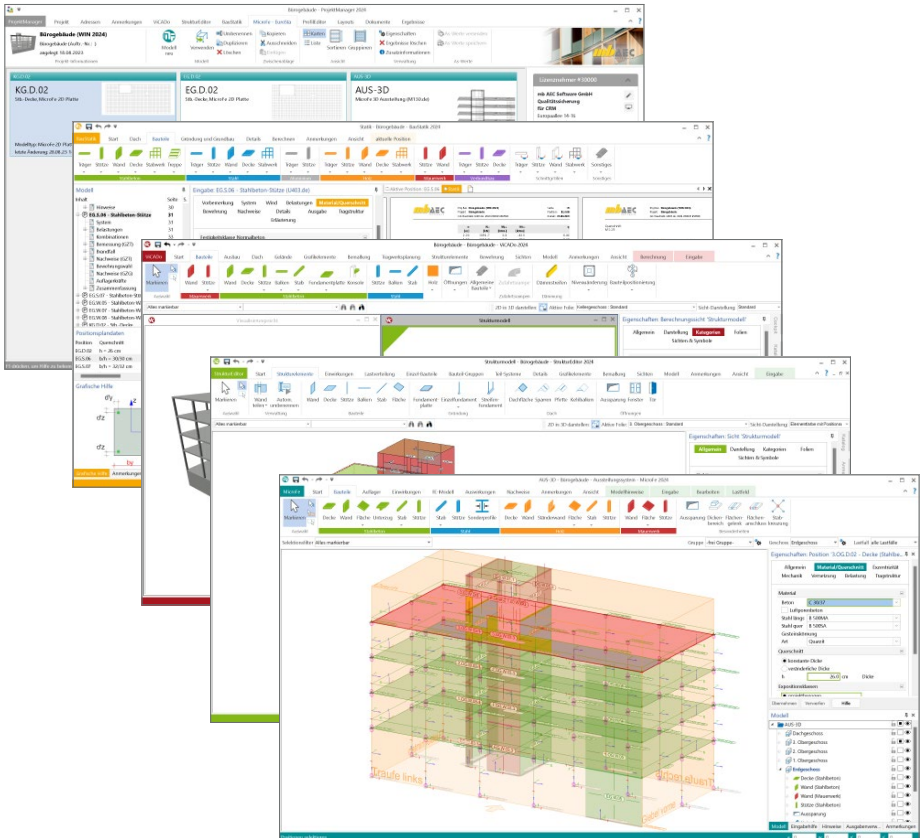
Bürogebäude (WIN 2024)

Projekt | Adressen | Anmerkungen | ViCADo | Strukturbilder | BauStatik | MicroFe - EasyFlo | Profilbilder | Layouts | Dokumente | Ergebnisse

KG.D.02

KG.D.02
Stb.-Decke, MicroFe 2D Platte

AUS-3D
MicroFe 3D Aussteifung (M150.de)

Lizenznehmer

mb AEC Software GmbH

Statik · Bürogebäude · BauStatik 2024

Eingabe: EG.S.06 - Stahlbeton Stütze (U403.de)

Modell

EG.S.06 - Stahlbeton Stütze

Positionsplandaten

Grafische Hilfe

Bürogebäude · Bürogebäude · ViCADo 2024

Markieren

Strukturmodell

Eigenschaften: Berechnungssicht 'Strukturmodell'

Allgemein | Darstellung | Kategorien | Folien

Strukturmodell · Bürogebäude · StrukturBau 2024

Eigenschaften: Sicht 'Strukturmodell'

AUS-3D · Bürogebäude · Aussteifungssystem · MicroFe 2024

MicroFe | Start | Bauteile | Auflager | Einwirkungen | FE-Modell | Auswertungen | Nachweise | Ausgabe | Ansicht | Modellbereiche | Eingabe | Bearbeiten | Lastfall

Markieren | Decke | Wand | Fläche | Unterzug | Stab | Stütze | Stab | Stütze | Sonderprofile | Decke | Wand | Standwand | Fläche | Stab | Stütze | Wand | Fläche | Stütze

Eigenschaften: Position '3.OG.D.02 - Decke (Stahlbeton)'

Allgemein | Material/Querschnitt | Querschnitt | Mechanik | Vernetzung | Belastung | Tragsicherheit

Material
Beton C 30/37
Stahl längs B 500MA
Stahl quer B 500SA

Querschnitt
konstante Dicke
h 26,0 cm

Modell
AUS-3D
Dachgeschoss
3. Obergeschoss
2. Obergeschoss
1. Obergeschoss
Erdgeschoss
Decke (Stahlbeton)
Wand (Stahlbeton)
Wand (Mauerwerk)
Stütze (Stahlbeton)
Aussparung

Traufe links